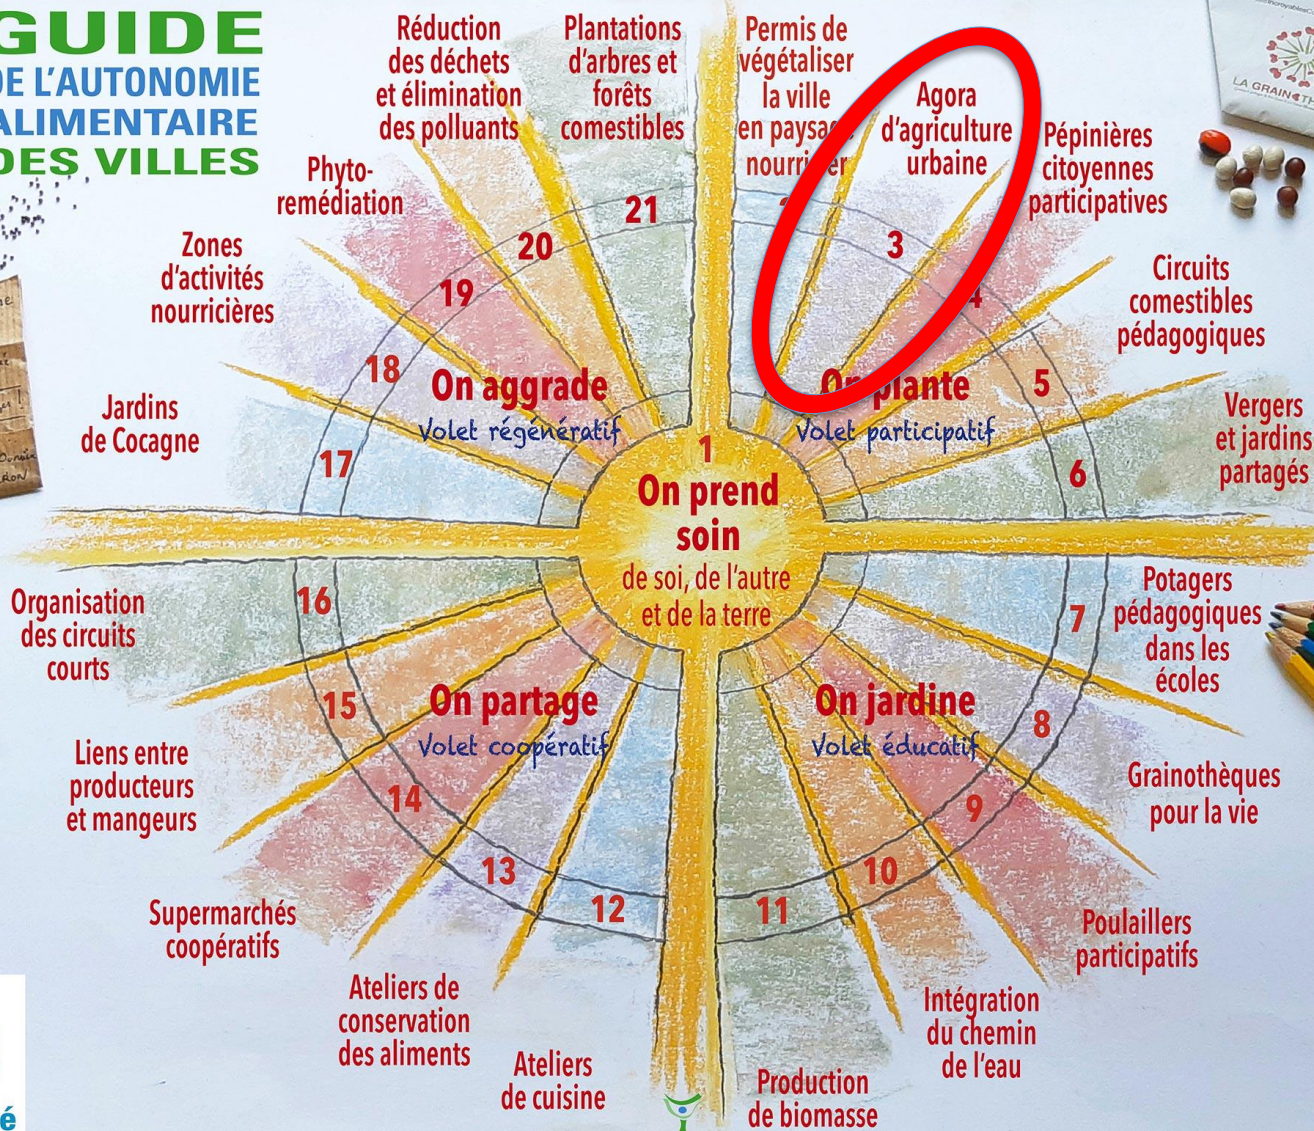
GUIDE
DE L'AUTONOMIE
ALIMENTAIRE
DES VILLES

Réduction des déchets et élimination des polluants

Plantations d'arbres et forêts comestibles

Permis de végétaliser la ville en paysage nourricier

Agora d'agriculture urbaine

Pépinières citoyennes participatives

Phyto-remédiation

21

20

3

Zones d'activités nourricières

19

4

Circuits comestibles pédagogiques

18

On aggrade
Volet régénératif

On plante
Volet participatif

5

Jardins de Cocagne

Vergers et jardins partagés

17

1

On prend soin
de soi, de l'autre et de la terre

6

16

Organisation des circuits courts

7

Potagers pédagogiques dans les écoles

15

On partage
Volet coopératif

On jardine
Volet éducatif

8

Liens entre producteurs et mangeurs

14

9

Grainothèques pour la vie

13

12

11

10

Supermarchés coopératifs

Poulaillers participatifs

Ateliers de conservation des aliments

Ateliers de cuisine

Production de biomasse

Intégration du chemin de l'eau

LA GRAINOTH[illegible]

é